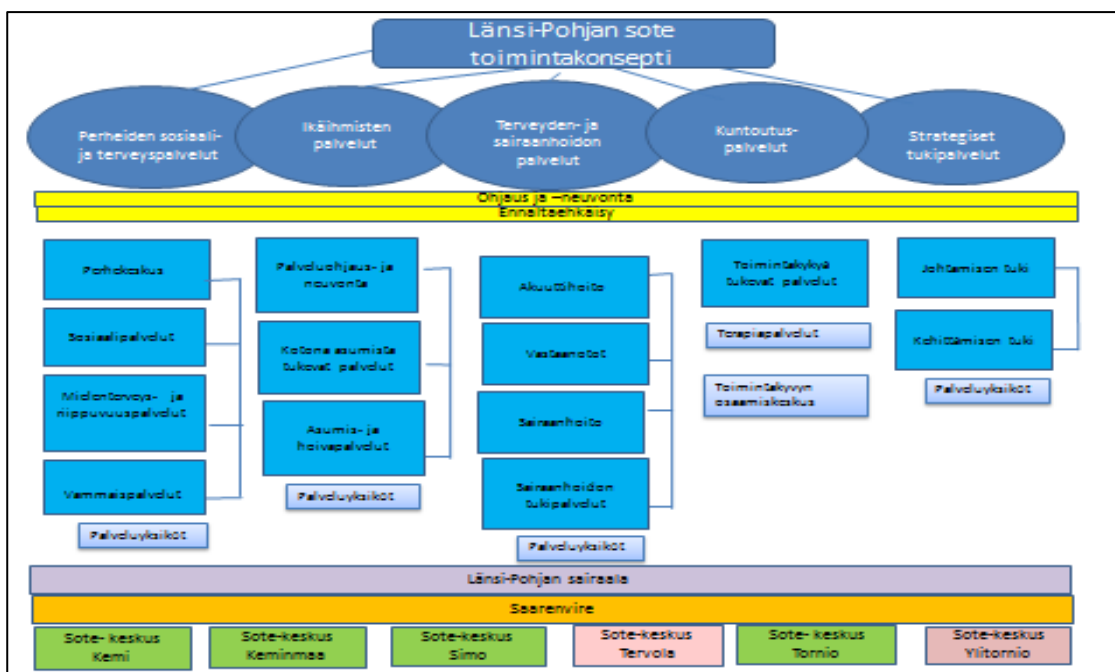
Länsi-Pohjan sote toimintakonsepti

Perheiden sosiaali- ja terveyspalvelut

Ikäihmisten palvelut

Terveyden- ja sairaanhoidon palvelut

Kuntoutus-palvelut

Strategiset tukipalvelut

Ohjaus ja –neuvonta

Ennaltaehkäisy

Perhekeskus

Sosiaalipalvelut

Mielenterveys- ja riippuvuuspalvelut

Vammaispalvelut

Palveluyksiköt

Palveluohjaus- ja neuvonta

Kotona asumista tukevat palvelut

Asumis- ja hoivapalvelut

Palveluyksiköt

Akuuttihoito

Vastaanotot

Sairaanhoito

Sairaanhoidon tukipalvelut

Palveluyksiköt

Toimintakykyä tukevat palvelut

Terapiapalvelut

Toimintakyvyn osaamiskeskus

Johtamisen tuki

Kehittämisen tuki

Palveluyksiköt

Länsi-Pohjan sairaala

Saarenvire

Sote- keskus Kemi

Sote-keskus Keminmaa

Sote-keskus Simo

Sote-keskus Tervola

Sote- keskus Tornio

Sote-keskus Ylitornio